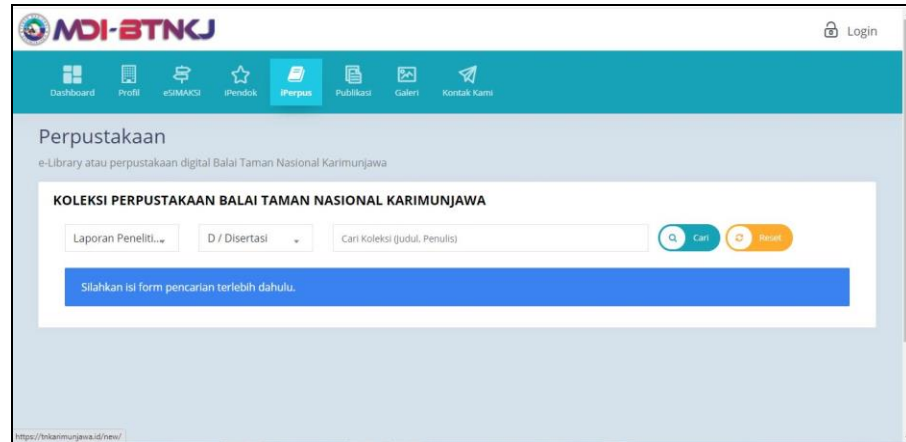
MDI-BTNKJ

Login

Dashboard Profil eSIMAKSI iPendok iPerpus Publikasi Galeri Kontak Kami

Perpustakaan

e-Library atau perpustakaan digital Balai Taman Nasional Karimunjawa

KOLEKSI PERPUSTAKAAN BALAI TAMAN NASIONAL KARIMUNJAWA

Laporan Peneliti...

D / Disertasi

Cari Koleksi (Judul, Penulis)

Cari

Reset

Silahkan isi form pencarian terlebih dahulu.

https://tnkarimunjawa.id/new/